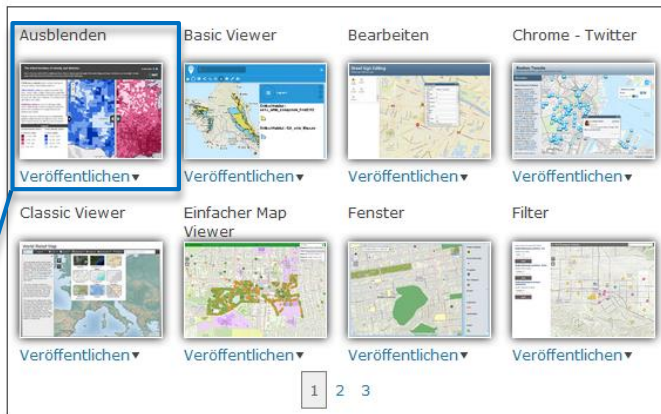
Ausblenden
Veröffentlichen ▾

Basic Viewer
Veröffentlichen ▾

Bearbeiten
Veröffentlichen ▾

Chrome - Twitter
Veröffentlichen ▾

Classic Viewer
Veröffentlichen ▾

Einfacher Map Viewer
Veröffentlichen ▾

Fenster
Veröffentlichen ▾

Filter
Veröffentlichen ▾

1 2 3